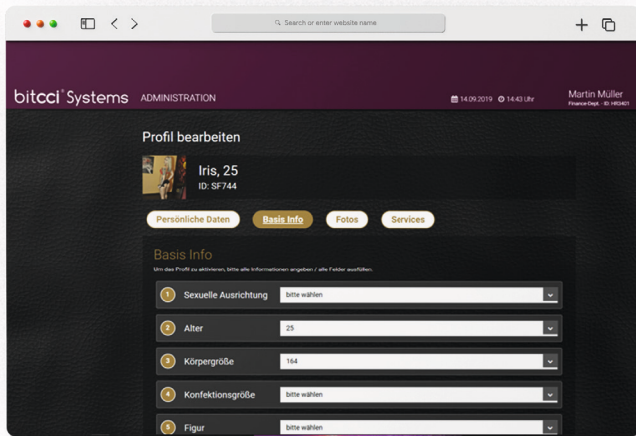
Search or enter website name

bitcci® Systems ADMINISTRATION

14.09.2019 14:43 Uhr

Martin Müller
Finance-Dept. - ID: HR0401

Profil bearbeiten

Iris, 25
ID: SF744

Persönliche Daten | Basis Info | Fotos | Services

Basis Info

Um das Profil zu aktivieren, bitte alle Informationen angeben / alle Felder ausfüllen.

1 Sexuelle Ausrichtung | bitte wählen

2 Alter | 25

3 Körpergröße | 164

4 Konfektionsgröße | bitte wählen

5 Figur | bitte wählen